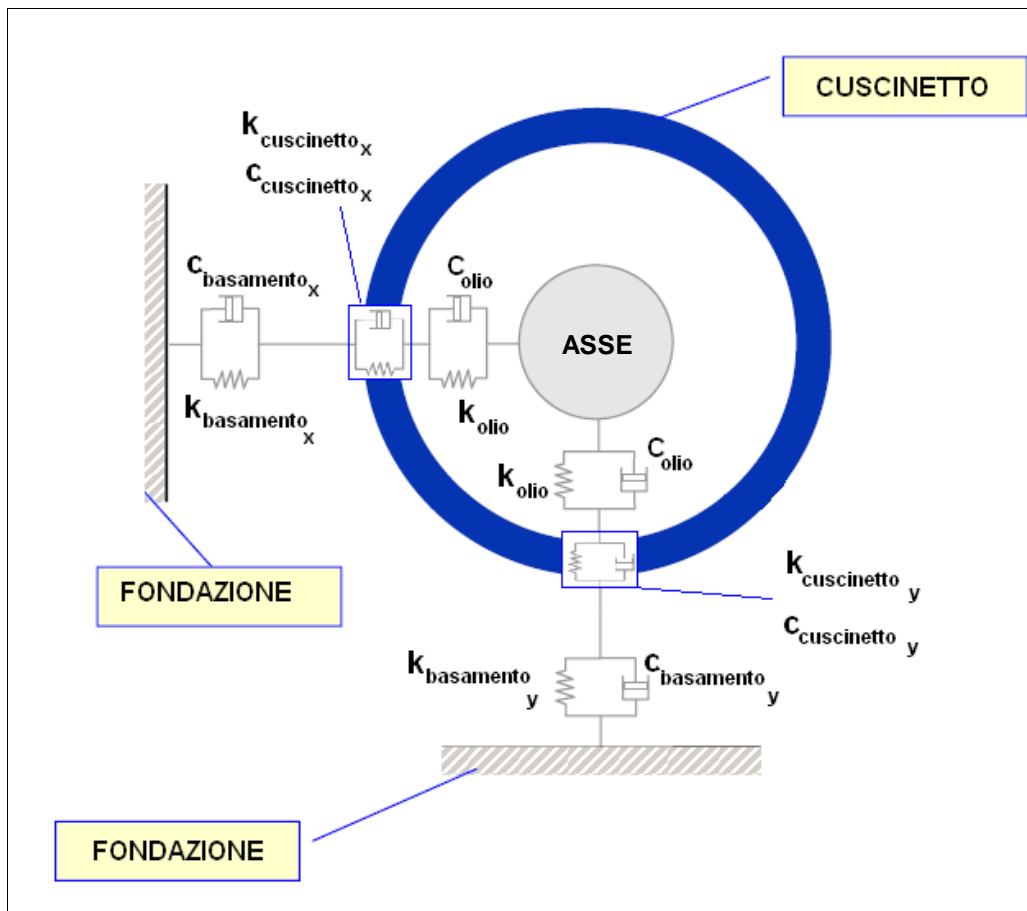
CUSCINETTO

$k_{cuscinetto_x}$
$c_{cuscinetto_x}$

$c_{basamento_x}$

$C_{olio}$

ASSE

$k_{basamento_x}$

$k_{olio}$

$k_{olio}$

$C_{olio}$

FONDAZIONE

$k_{cuscinetto_y}$
$c_{cuscinetto_y}$

$k_{basamento_y}$

$c_{basamento_y}$

FONDAZIONE